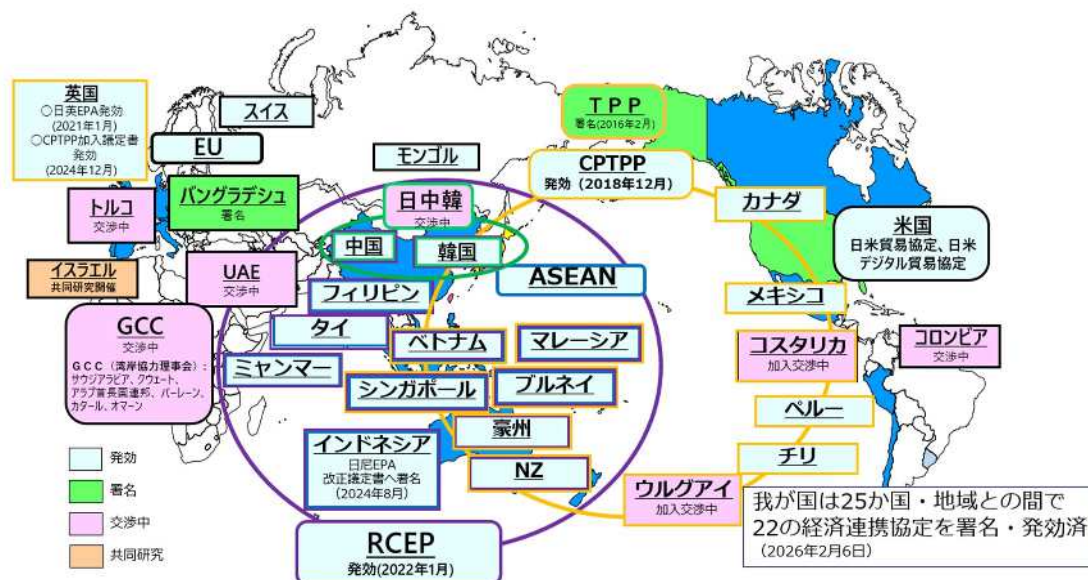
英国
○日英EPA発効（2021年1月）
○CPTPP加入議定書発効（2024年12月）

スイス

EU

モンゴル

TPP
署名(2016年2月)

CPTPP
発効（2018年12月）

バングラデシュ
署名

日中韓
交渉中

トルコ
交渉中

中国

韓国

カナダ

米国
日米貿易協定、日米デジタル貿易協定

イスラエル
共同研究開催

UAE
交渉中

ASEAN

フィリピン

メキシコ

GCC
交渉中
ＧＣＣ（湾岸協力理事会）：サウジアラビア、クウェート、アラブ首長国連邦、バーレーン、カタール、オマーン

タイ

ベトナム

マレーシア

コスタリカ
加入交渉中

コロンビア
交渉中

ミャンマー

シンガポール

ブルネイ

ペルー

インドネシア
日尼EPA改正議定書へ署名（2024年8月）

豪州

チリ

NZ

ウルグアイ
加入交渉中

発効

署名

交渉中

共同研究

RCEP
発効(2022年1月)

我が国は25か国・地域との間で22の経済連携協定を署名・発効済
（2026年2月6日）